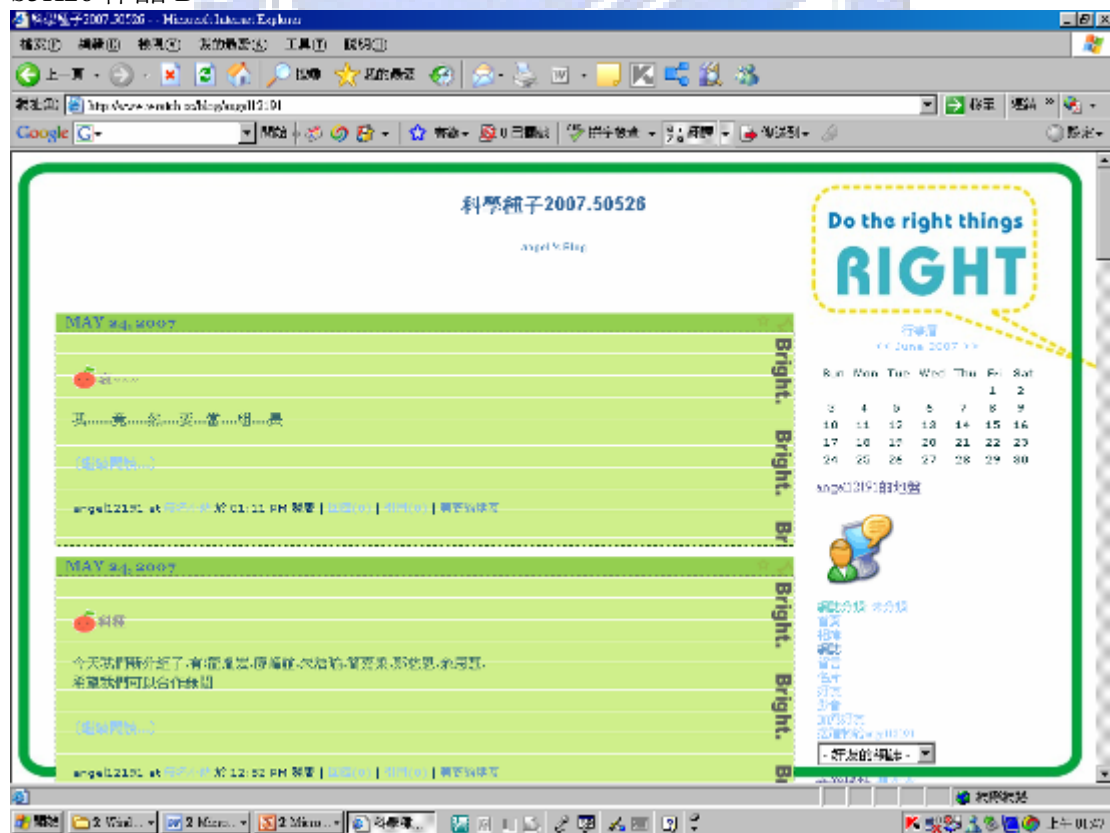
科學舖子2007.50526 - Microsoft Internet Explorer

檔案(F) 編輯(E) 檢視(V) 我的最愛(A) 工具(T) 說明(H)

上一頁 搜尋 我的最愛

網址(D) http://www.wretch.cc/blog/angel12191

移至 連結

Google G- 開始 書籤 0 已封鎖 拼字檢查 傳送到 設定

科學舖子2007.50526

angel's Blog

MAY 24, 2007

Bright.

Bright.

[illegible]

(繼續閱讀...)

angel12191 at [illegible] 於 01:11 PM 發表 | 回應(0) | 引用(0) | 轉寄給朋友

MAY 24, 2007

Bright.

Bright.

科學

今天我們開會了,有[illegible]
希望我們可以合作愉快

(繼續閱讀...)

angel12191 at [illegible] 於 12:52 PM 發表 | 回應(0) | 引用(0) | 轉寄給朋友

Do the right things

RIGHT

行事曆

<< June 2007 >>

| Sun | Mon | Tue | Wed | Thu | Fri | Sat |
|---|---|---|---|---|---|---|
| | | | | | 1 | 2 |
| 3 | 4 | 5 | 6 | 7 | 8 | 9 |
| 10 | 11 | 12 | 13 | 14 | 15 | 16 |
| 17 | 18 | 19 | 20 | 21 | 22 | 23 |
| 24 | 25 | 26 | 27 | 28 | 29 | 30 |

angel12191的相簿

網誌分類 本分類
首頁
相簿
網誌
留言
名片
好友
影音
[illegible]
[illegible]

-好友的網誌- 

網際網路

開始 2 Wind... 2 Micro... 2 Micro... 科學舖... 上午 01:07